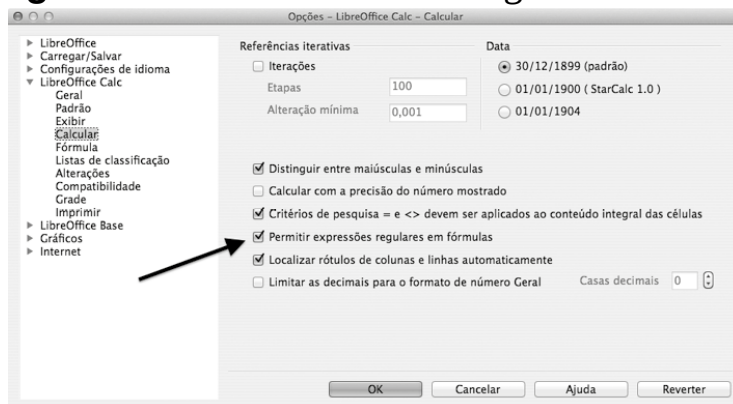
Opções - LibreOffice Calc - Calcular

LibreOffice
Carregar/Salvar
Configurações de idioma
LibreOffice Calc
Geral
Padrão
Exibir
Calcular
Fórmula
Listas de classificação
Alterações
Compatibilidade
Grade
Imprimir
LibreOffice Base
Gráficos
Internet

Referências iterativas
Iterações
Etapas 100
Alteração mínima 0,001

Data
30/12/1899 (padrão)
01/01/1900 ( StarCalc 1.0 )
01/01/1904

Distinguir entre maiúsculas e minúsculas
Calcular com a precisão do número mostrado
Critérios de pesquisa = e <> devem ser aplicados ao conteúdo integral das células
Permitir expressões regulares em fórmulas
Localizar rótulos de colunas e linhas automaticamente
Limitar as decimais para o formato de número Geral
Casas decimais 0

OK
Cancelar
Ajuda
Reverter